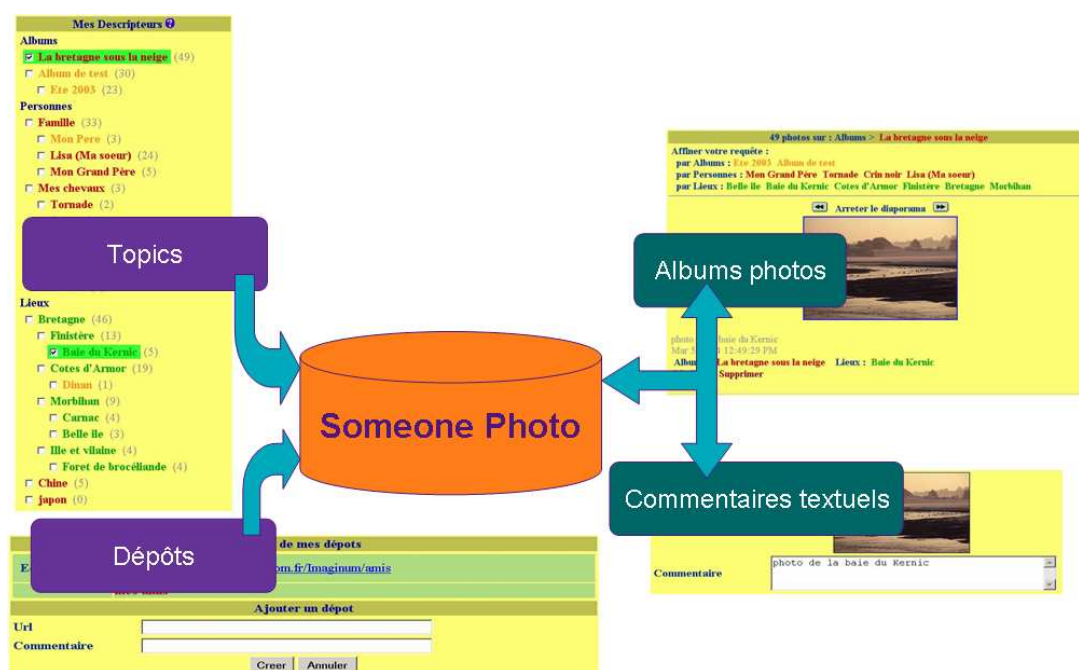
Mes Descripteurs

Albums
La bretagne sous la neige (49)
Album de test (30)
Ete 2003 (23)

Personnes
Famille (33)
Mon Pere (3)
Lisa (Ma soeur) (24)
Mon Grand Père (5)
Mes chevaux (3)
Tornade (2)

Topics

Lieux
Bretagne (46)
Finistère (13)
Baie du Kernic (5)
Cotes d'Armor (19)
Dinan (1)
Morbihan (9)
Carnac (4)
Belle Ile (3)
Ille et vilaine (4)
Foret de brocéliande (4)
Chine (5)
japon (0)

Someone Photo

Dépôts

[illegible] de mes dépots
E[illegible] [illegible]om.fr/Imaginum/amis
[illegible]

Ajouter un dépot
Url
Commentaire
Creer Annuler

49 photos sur : Albums > La bretagne sous la neige
Affiner votre requête :
par Albums : Ete 2003 Album de test
par Personnes : Mon Grand Père Tornade Crin noir Lisa (Ma soeur)
par Lieux : Belle Ile Baie du Kernic Cotes d'Armor Finistère Bretagne Morbihan

Arreter le diaporama

Albums photos

photo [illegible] baie du Kernic
Mar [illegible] 12:49:29 PM
Albu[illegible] La bretagne sous la neige Lieux : Baie du Kernic
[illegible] Supprimer

Commentaires textuels

Commentaire
photo de la baie du Kernic